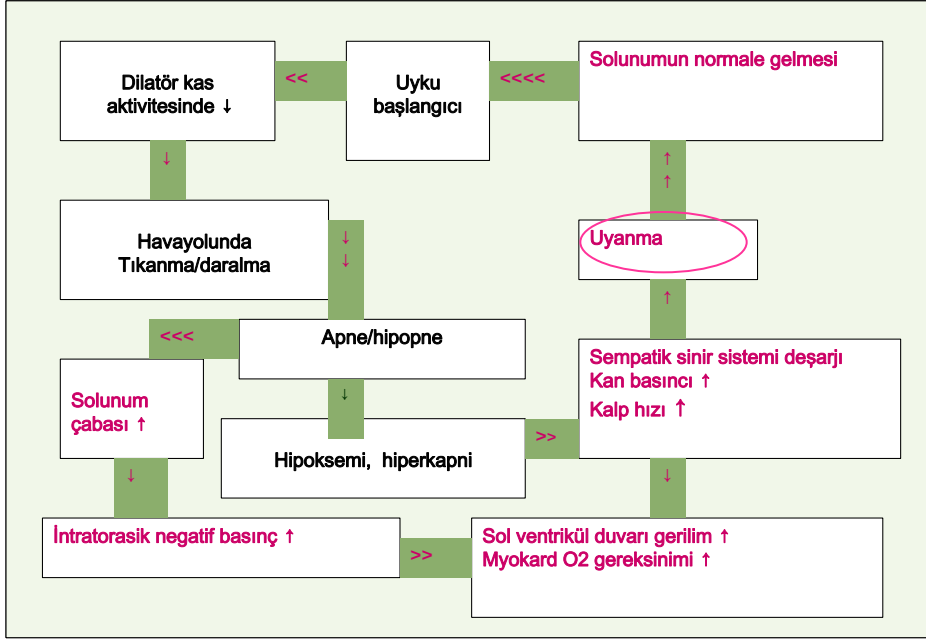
Dilatör kas aktivitesinde ↓

<<

Uyku başlangıcı

<<<<

Solunumun normale gelmesi

↓

↑
↑

Havayolunda Tıkanma/daralma

↓
↓

Uyanma

↑

<<<

Apne/hipopne

Sempatik sinir sistemi deşarjı
Kan basıncı ↑
Kalp hızı ↑

Solunum çabası ↑

↓

Hipoksemi, hiperkapni

>>

↓

↓

İntratorasik negatif basınç ↑

>>

Sol ventrikül duvarı gerilim ↑
Myokard O2 gereksinimi ↑